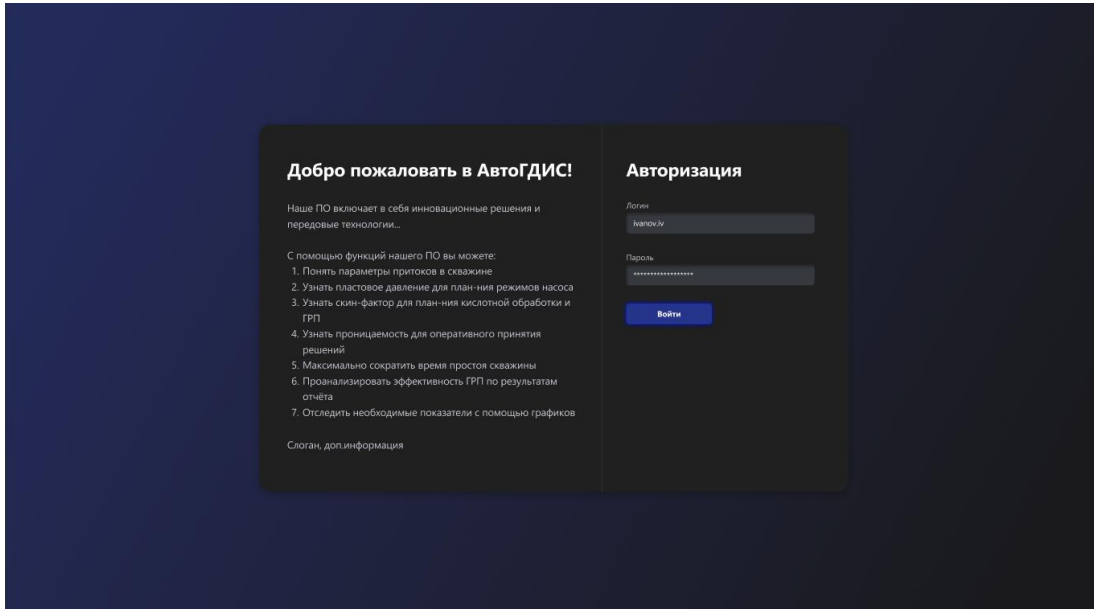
Добро пожаловать в АвтоГДИС!

Наше ПО включает в себя инновационные решения и передовые технологии...

С помощью функций нашего ПО вы можете:
1. Понять параметры притоков в скважине
2. Узнать пластовое давление для план-ния режимов насоса
3. Узнать скин-фактор для план-ния кислотной обработки и ГРП
4. Узнать проницаемость для оперативного принятия решений
5. Максимально сократить время простоя скважины
6. Проанализировать эффективность ГРП по результатам отчёта
7. Отследить необходимые показатели с помощью графиков

Слоган, доп.информация

Авторизация

Логин
ivanov.iv

Пароль
••••••••••••••••••

Войти